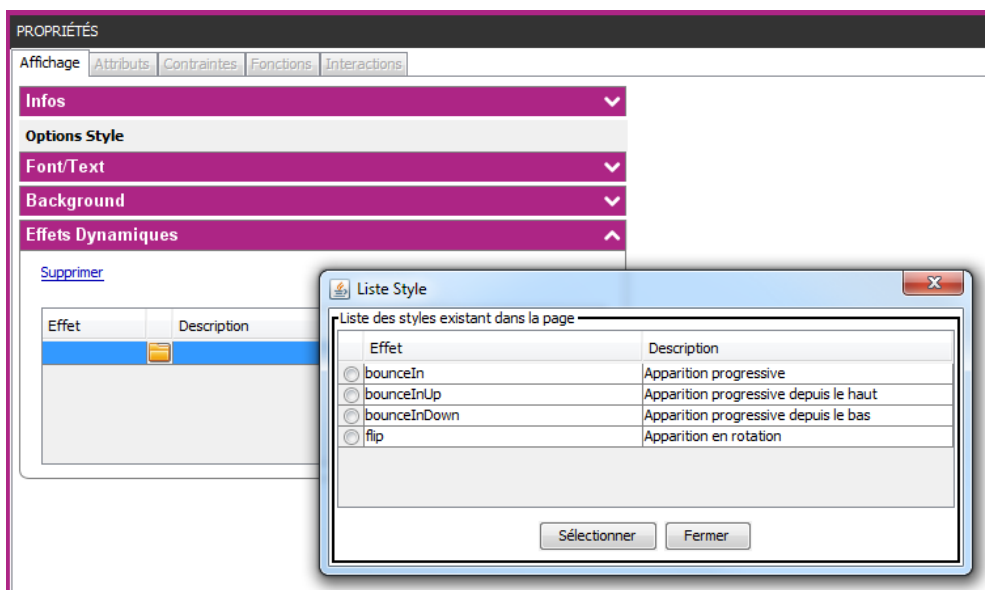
PROPRIÉTÉS

Affichage | Attributs | Contraintes | Fonctions | Interactions

Infos

Options Style

Font/Text

Background

Effets Dynamiques

Supprimer

| Effet | | Description |
|---|---|---|
| | | |

Liste Style

Liste des styles existant dans la page

| Effet | Description |
|---|---|
| bounceIn | Apparition progressive |
| bounceInUp | Apparition progressive depuis le haut |
| bounceInDown | Apparition progressive depuis le bas |
| flip | Apparition en rotation |

Sélectionner Fermer